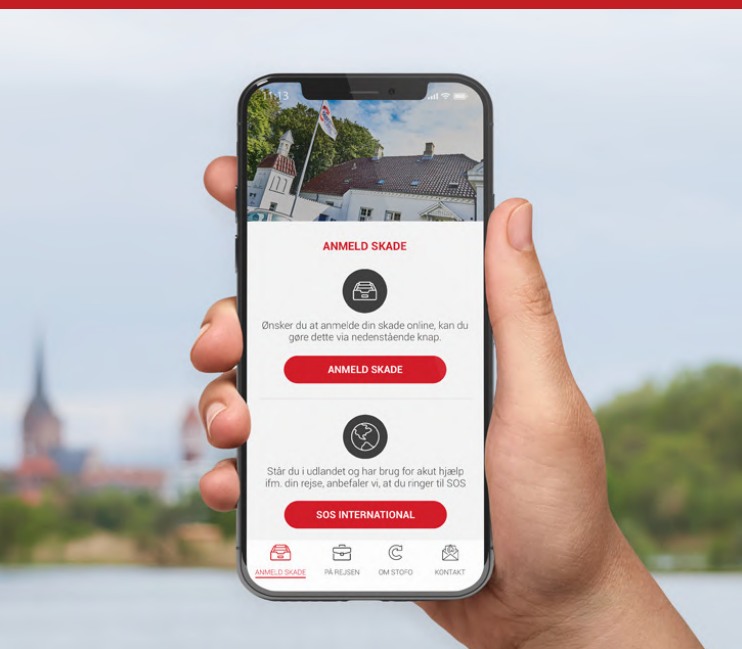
11:13

ANMELD SKADE

Ønsker du at anmelde din skade online, kan du gøre dette via nedenstående knap.

ANMELD SKADE

Står du i udlandet og har brug for akut hjælp ifm. din rejse, anbefaler vi, at du ringer til SOS

SOS INTERNATIONAL

ANMELD SKADE
PÅ REJSEN
OM STOFO
KONTAKT